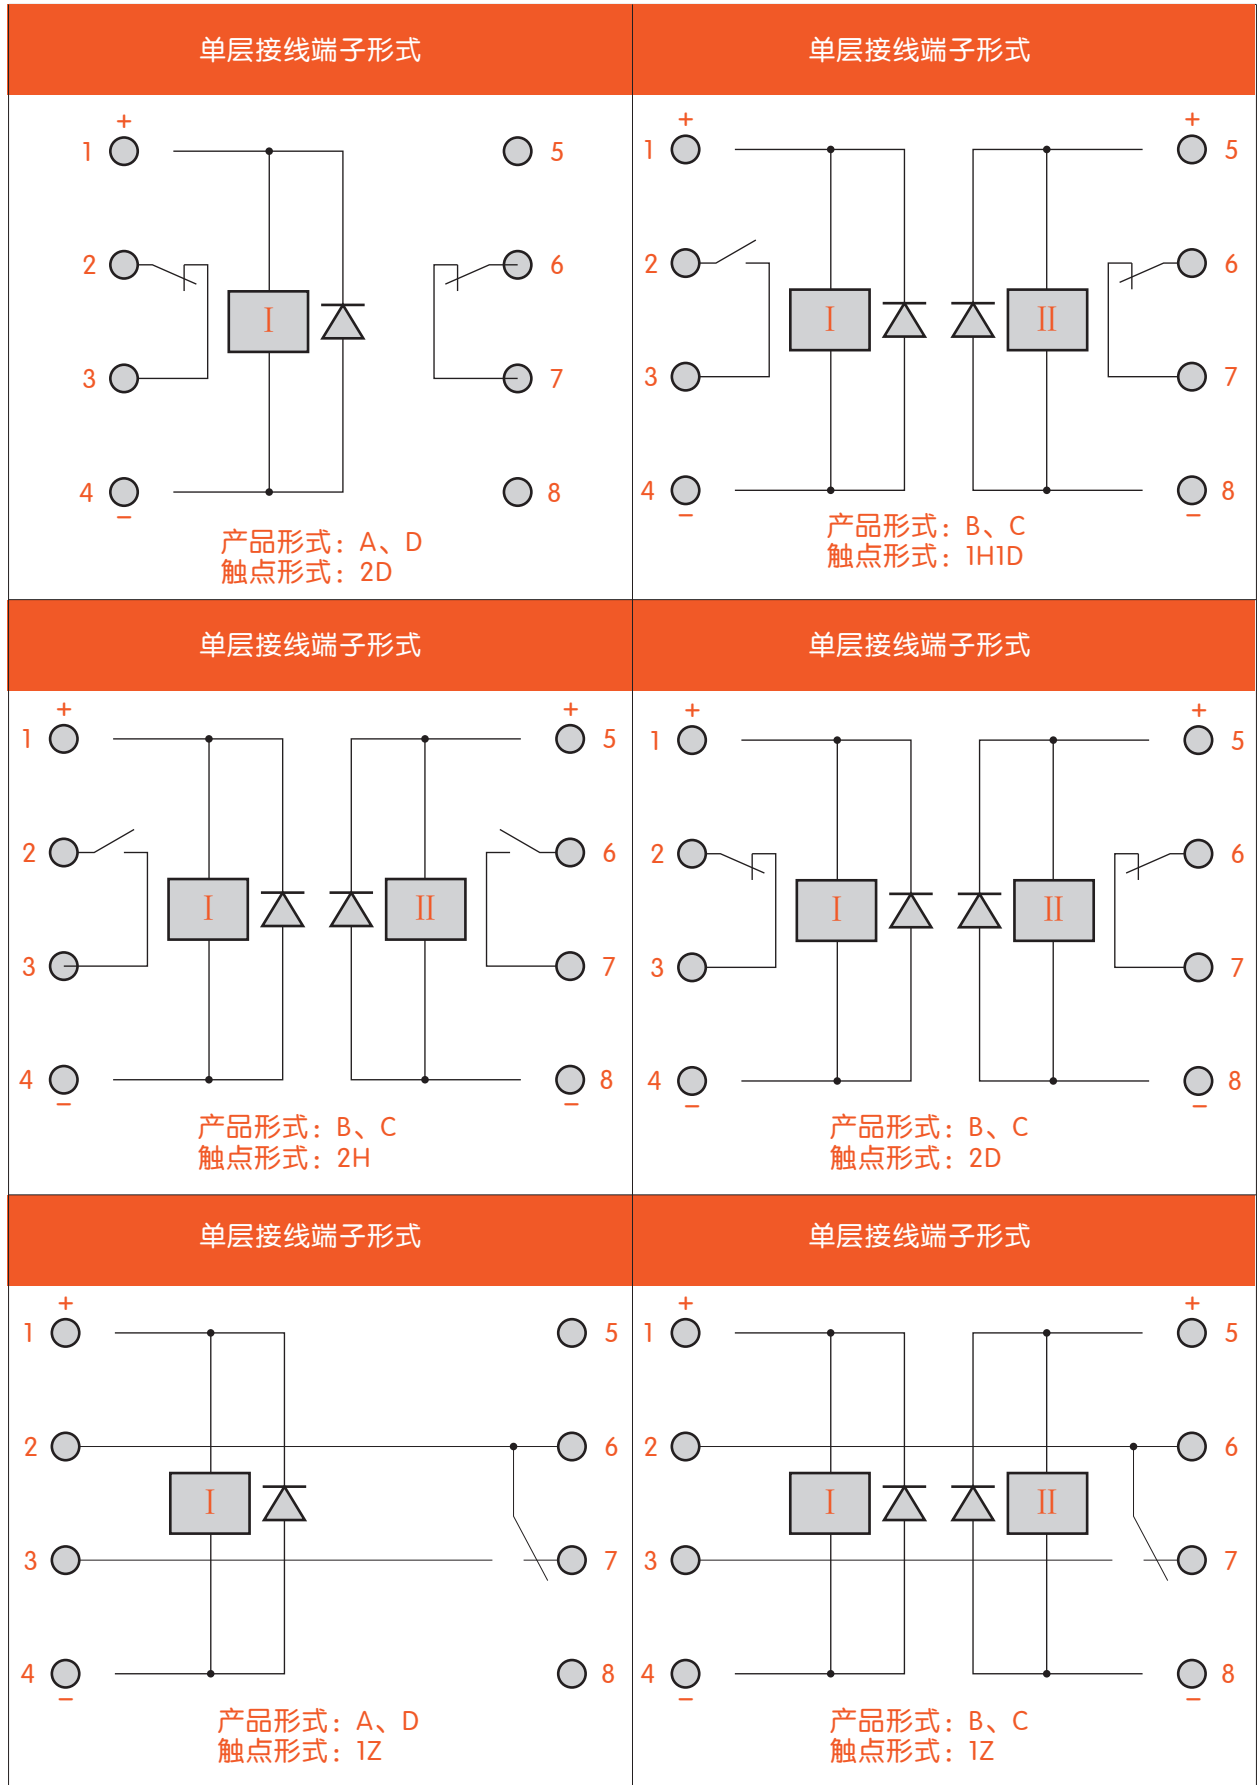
单层接线端子形式

+
1
2
3
4
−
5
6
7
8
I

产品形式：A、D
触点形式：2D

单层接线端子形式

+
1
2
3
4
−
+
5
6
7
8
−
I
II

产品形式：B、C
触点形式：1H1D

单层接线端子形式

+
1
2
3
4
−
+
5
6
7
8
−
I
II

产品形式：B、C
触点形式：2H

单层接线端子形式

+
1
2
3
4
−
+
5
6
7
8
−
I
II

产品形式：B、C
触点形式：2D

单层接线端子形式

+
1
2
3
4
−
5
6
7
8
I

产品形式：A、D
触点形式：1Z

单层接线端子形式

+
1
2
3
4
−
+
5
6
7
8
−
I
II

产品形式：B、C
触点形式：1Z